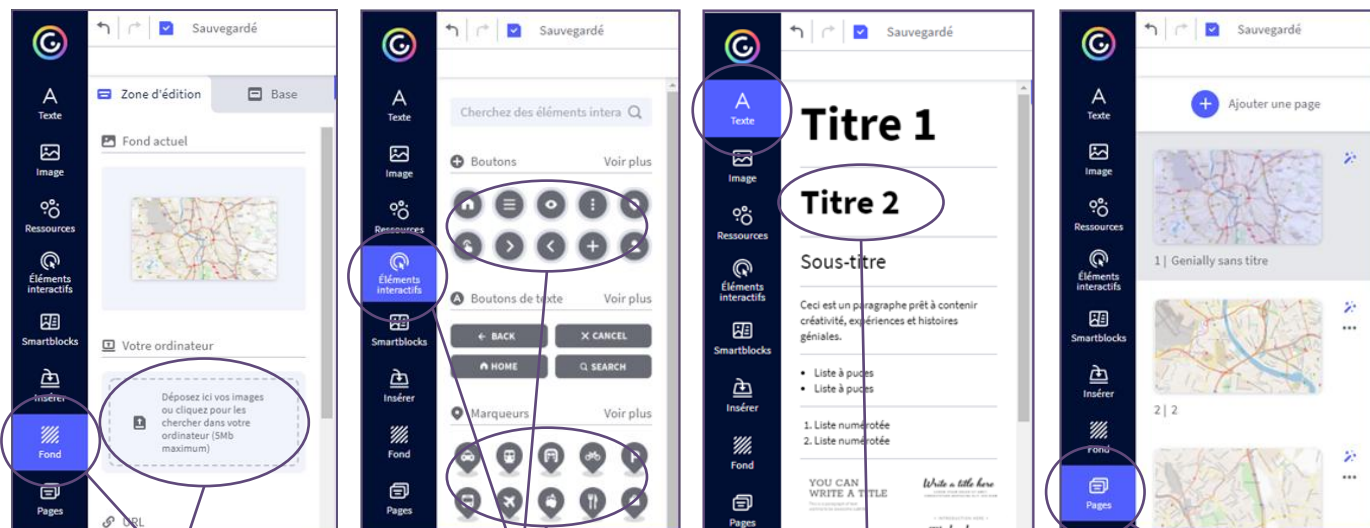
Sauvegardé

Texte
Image
Ressources
Éléments interactifs
Smartblocks
Insérer
Fond
Pages

Zone d'édition
Base

Fond actuel

Votre ordinateur

Déposez ici vos images ou cliquez pour les chercher dans votre ordinateur (5Mb maximum)

URL

Sauvegardé

Texte
Image
Ressources
Éléments interactifs
Smartblocks
Insérer
Fond
Pages

Cherchez des éléments intera

Boutons
Voir plus

Boutons de texte
Voir plus

← BACK
✕ CANCEL
HOME
SEARCH

Marqueurs
Voir plus

Sauvegardé

Texte
Image
Ressources
Éléments interactifs
Smartblocks
Insérer
Fond
Pages

Titre 1

Titre 2

Sous-titre

Ceci est un paragraphe prêt à contenir créativité, expériences et histoires géniales.

• Liste à puces
• Liste à puces

1. Liste numérotée
2. Liste numérotée

YOU CAN WRITE A TITLE

Write a title here

Sauvegardé

Texte
Image
Ressources
Éléments interactifs
Smartblocks
Insérer
Fond
Pages

Ajouter une page

1 | Genially sans titre

2 | 2